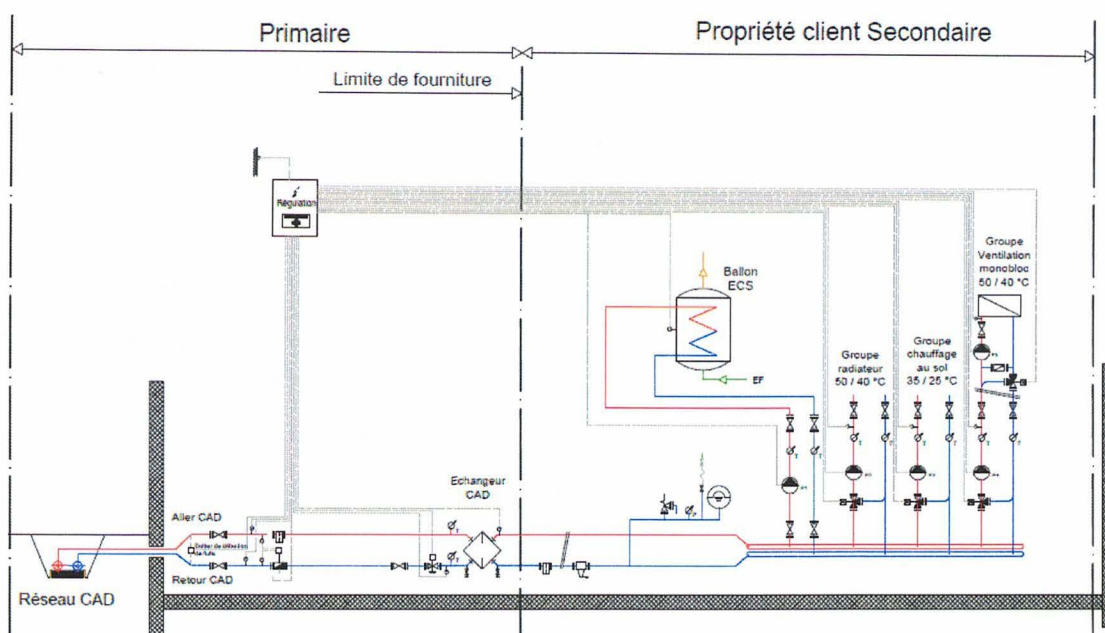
Primaire

Propriété client Secondaire

Limite de fourniture

Régulation

Ballon ECS

EF

Groupe Ventilation monobloc 50 / 40 °C

Groupe radiateur 50 / 40 °C

Groupe chauffage au sol 35 / 25 °C

Echangeur CAD

Aller CAD

Retour CAD

Réseau CAD